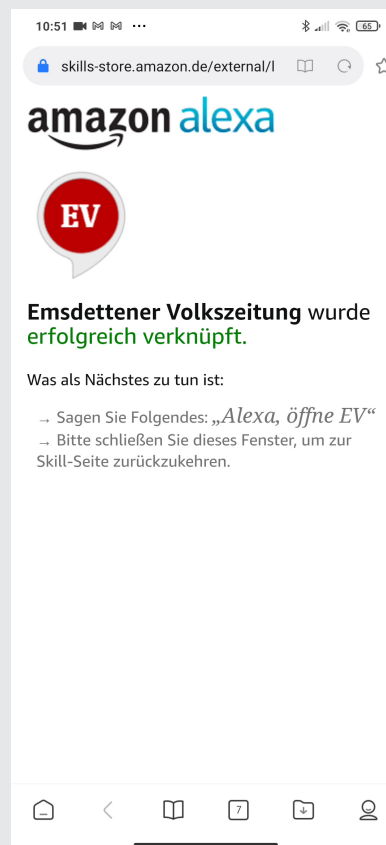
10:51 ⋯ 65

skills-store.amazon.de/external/l

amazon alexa

EV

Emsdettener Volkszeitung wurde erfolgreich verknüpft.

Was als Nächstes zu tun ist:

→ Sagen Sie Folgendes: „Alexa, öffne EV“
→ Bitte schließen Sie dieses Fenster, um zur Skill-Seite zurückzukehren.

7